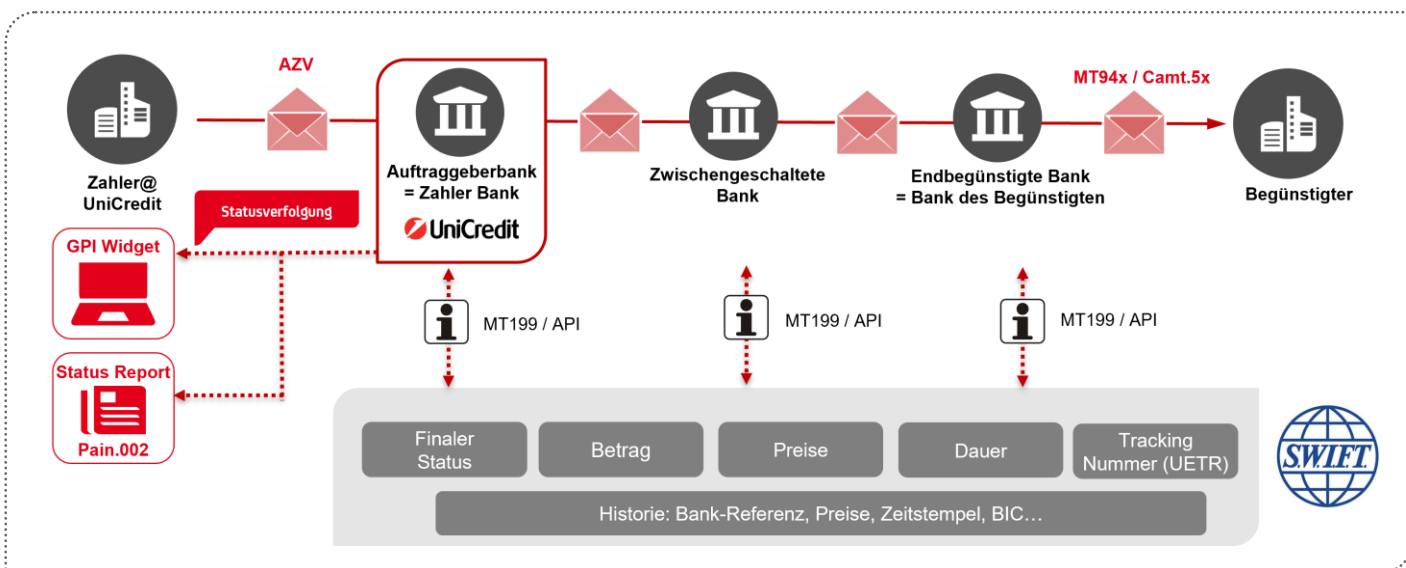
AZV

Zahler@ UniCredit

Auftraggeberbank = Zahler Bank

UniCredit

Zwischengeschaltete Bank

MT94x / Camt.5x

Endbegünstigte Bank = Bank des Begünstigten

Begünstigter

Statusverfolgung

GPI Widget

Status Report

Pain.002

MT199 / API

MT199 / API

MT199 / API

Finaler Status

Betrag

Preise

Dauer

Tracking Nummer (UETR)

Historie: Bank-Referenz, Preise, Zeitstempel, BIC…

SWIFT